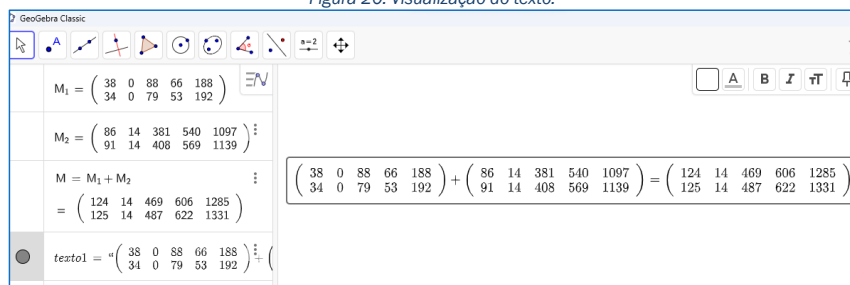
Figura 26: Visualização do texto.

GeoGebra Classic

$a=2$

$M_1 = \begin{pmatrix} 38 & 0 & 88 & 66 & 188 \\ 34 & 0 & 79 & 53 & 192 \end{pmatrix}$

$M_2 = \begin{pmatrix} 86 & 14 & 381 & 540 & 1097 \\ 91 & 14 & 408 & 569 & 1139 \end{pmatrix}$

$M = M_1 + M_2$

$= \begin{pmatrix} 124 & 14 & 469 & 606 & 1285 \\ 125 & 14 & 487 & 622 & 1331 \end{pmatrix}$

$texto1 = “\begin{pmatrix} 38 & 0 & 88 & 66 & 188 \\ 34 & 0 & 79 & 53 & 192 \end{pmatrix} + ($

A B I

$\begin{pmatrix} 38 & 0 & 88 & 66 & 188 \\ 34 & 0 & 79 & 53 & 192 \end{pmatrix} + \begin{pmatrix} 86 & 14 & 381 & 540 & 1097 \\ 91 & 14 & 408 & 569 & 1139 \end{pmatrix} = \begin{pmatrix} 124 & 14 & 469 & 606 & 1285 \\ 125 & 14 & 487 & 622 & 1331 \end{pmatrix}$